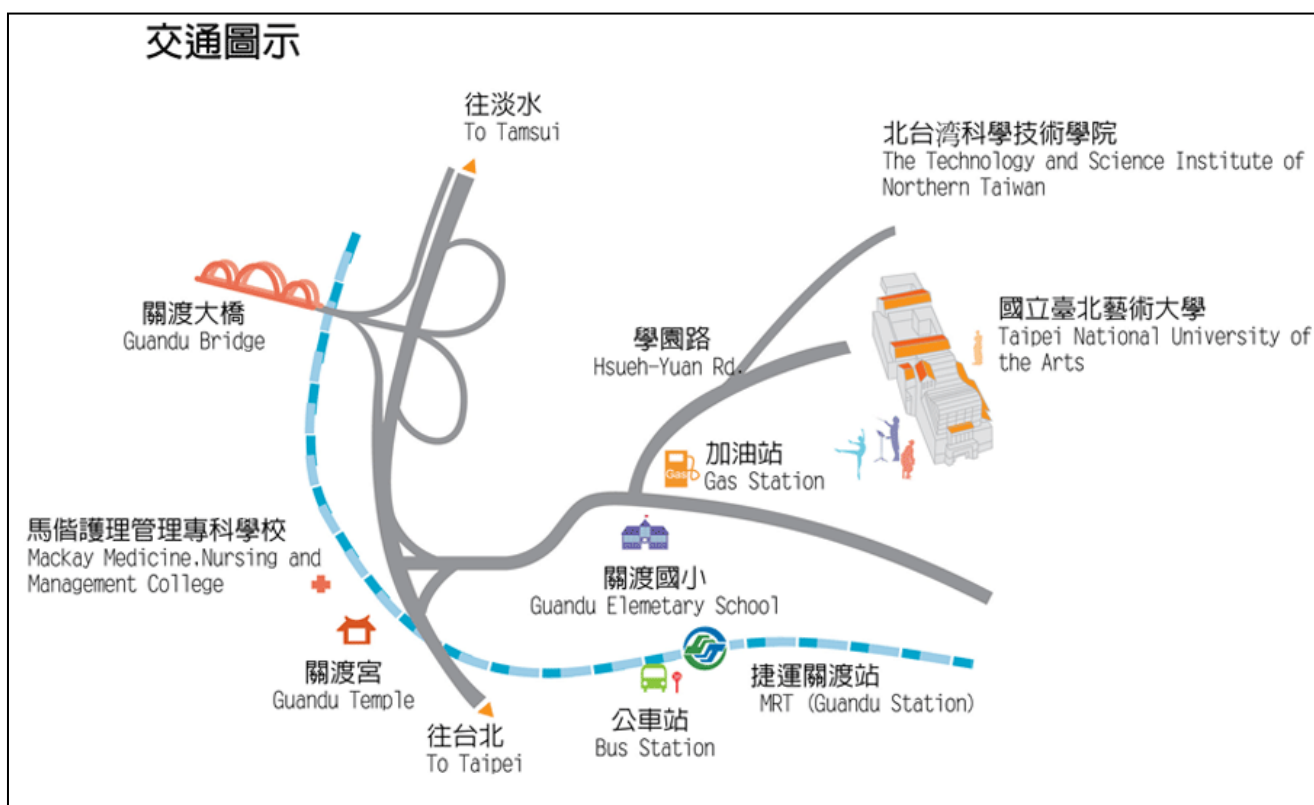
交通圖示

往淡水
To Tamsui

北台湾科學技術學院
The Technology and Science Institute of Northern Taiwan

國立臺北藝術大學
Taipei National University of the Arts

關渡大橋
Guandu Bridge

學園路
Hsueh-Yuan Rd.

加油站
Gas Station

Gas

馬偕護理管理專科學校
Mackay Medicine.Nursing and Management College

關渡國小
Guandu Elemetary School

關渡宮
Guandu Temple

捷運關渡站
MRT (Guandu Station)

公車站
Bus Station

往台北
To Taipei